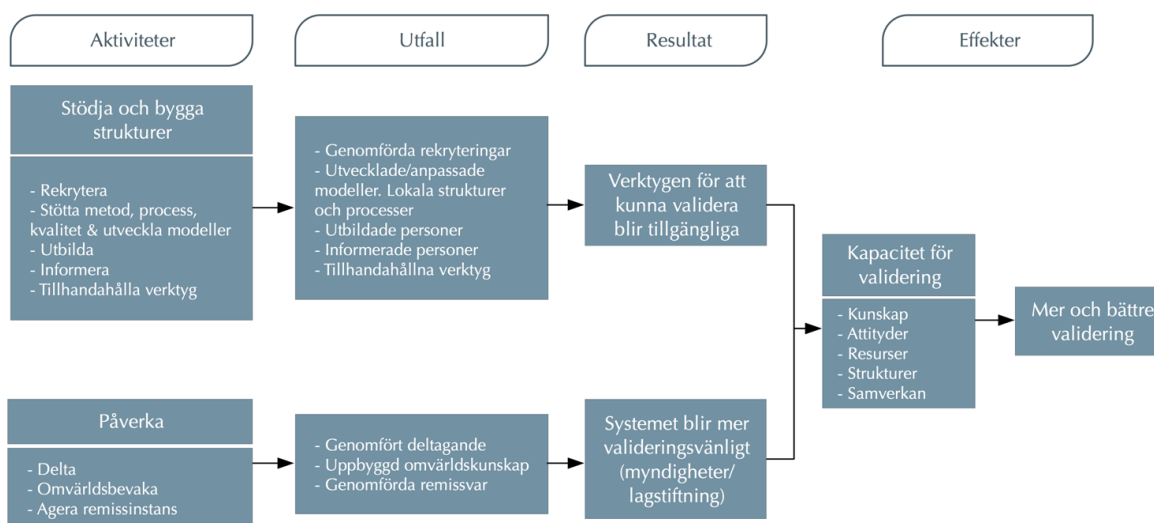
Aktiviteter

Utfall

Resultat

Effekter

Stödja och bygga strukturer

- Rekrytera
- Stötta metod, process, kvalitet & utveckla modeller
- Utbilda
- Informera
- Tillhandahålla verktyg

- Genomförda rekryteringar
- Utvecklade/anpassade modeller. Lokala strukturer och processer
- Utbildade personer
- Informerade personer
- Tillhandahållna verktyg

Verktygen för att kunna validera blir tillgängliga

Kapacitet för validering

- Kunskap
- Attityder
- Resurser
- Strukturer
- Samverkan

Mer och bättre validering

Påverka

- Delta
- Omvärldsbevaka
- Agera remissinstans

- Genomfört deltagande
- Uppbyggd omvärldskunskap
- Genomförda remissvar

Systemet blir mer valideringsvänligt (myndigheter/ lagstiftning)